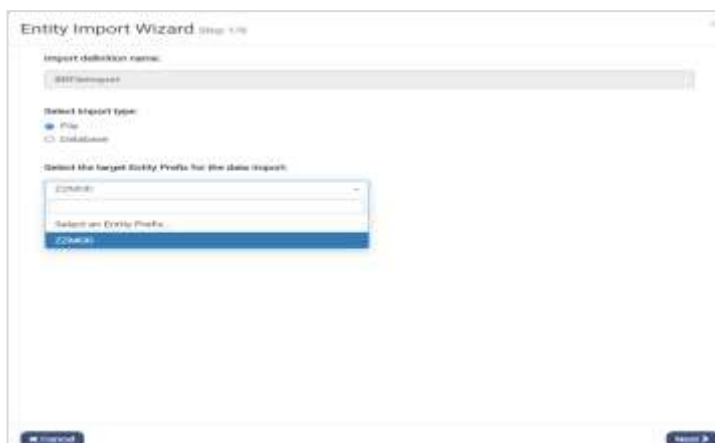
Entity Import Wizard Step 1/6

Import definition name:

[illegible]

Select import type:

File

Database

Select the target Entity Prefix for the data import:

ZZMDD

Select an Entity Prefix

ZZMDD

Cancel

Next